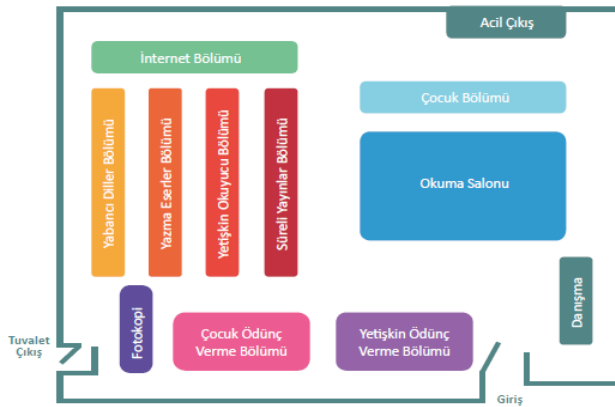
Acil Çıkış

İnternet Bölümü

Yabancı Diller Bölümü

Yazma Eserler Bölümü

Yetişkin Okuyucu Bölümü

Süreli Yayınlar Bölümü

Çocuk Bölümü

Okuma Salonu

Danışma

Tuvalet Çıkış

Fotokopi

Çocuk Ödünç Verme Bölümü

Yetişkin Ödünç Verme Bölümü

Giriş